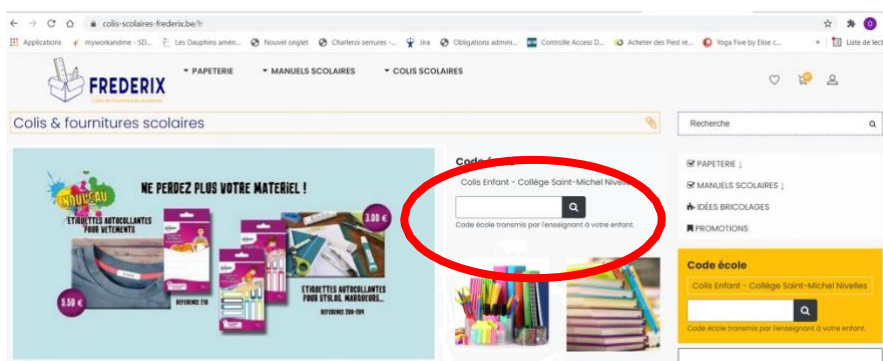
colis-scolaires-frederix.be/fr

Applications myworkandme - SD... Les Dauphins amén... Nouvel onglet Charleroi serrures -... Jira Obligations admini... Controlle Access D... Acheter des Pied él... Yoga Five by Elise c... » Liste de lect

FREDERIX
Colis et fournitures scolaires

▾ PAPETERIE ▾ MANUELS SCOLAIRES ▾ COLIS SCOLAIRES

Colis & fournitures scolaires

Recherche

NOUVEAU

NE PERDEZ PLUS VOTRE MATERIEL !

ETIQUETTES AUTOCOLLANTES POUR VETEMENTS

3.00 €

5.50 €

ETIQUETTES AUTOCOLLANTES POUR STYLOS, MARQUEURS...

Code école

Colis Enfant - Collège Saint-Michel Nivelles

Code école transmis par l'enseignant à votre enfant.

PAPETERIE
MANUELS SCOLAIRES
IDÉES BRICOLAGES
PROMOTIONS

Code école

Colis Enfant - Collège Saint-Michel Nivelles

Code école transmis par l'enseignant à votre enfant.